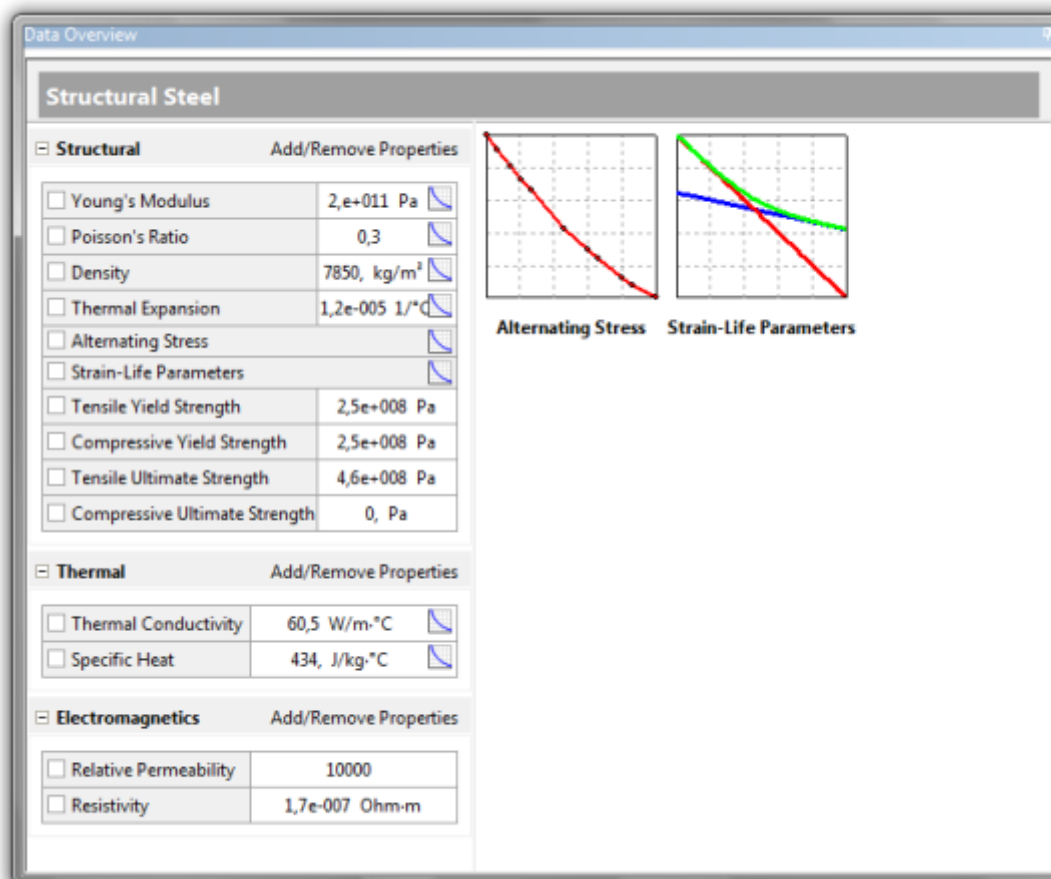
Data Overview

Structural Steel

⊟ Structural Add/Remove Properties

| | |
|---|---|
| Young's Modulus | 2,e+011 Pa |
| Poisson's Ratio | 0,3 |
| Density | 7850, kg/m³ |
| Thermal Expansion | 1,2e-005 1/°C |
| Alternating Stress | |
| Strain-Life Parameters | |
| Tensile Yield Strength | 2,5e+008 Pa |
| Compressive Yield Strength | 2,5e+008 Pa |
| Tensile Ultimate Strength | 4,6e+008 Pa |
| Compressive Ultimate Strength | 0, Pa |

⊟ Thermal Add/Remove Properties

| | |
|---|---|
| Thermal Conductivity | 60,5 W/m-°C |
| Specific Heat | 434, J/kg-°C |

⊟ Electromagnetics Add/Remove Properties

| | |
|---|---|
| Relative Permeability | 10000 |
| Resistivity | 1,7e-007 Ohm-m |

Alternating Stress

Strain-Life Parameters